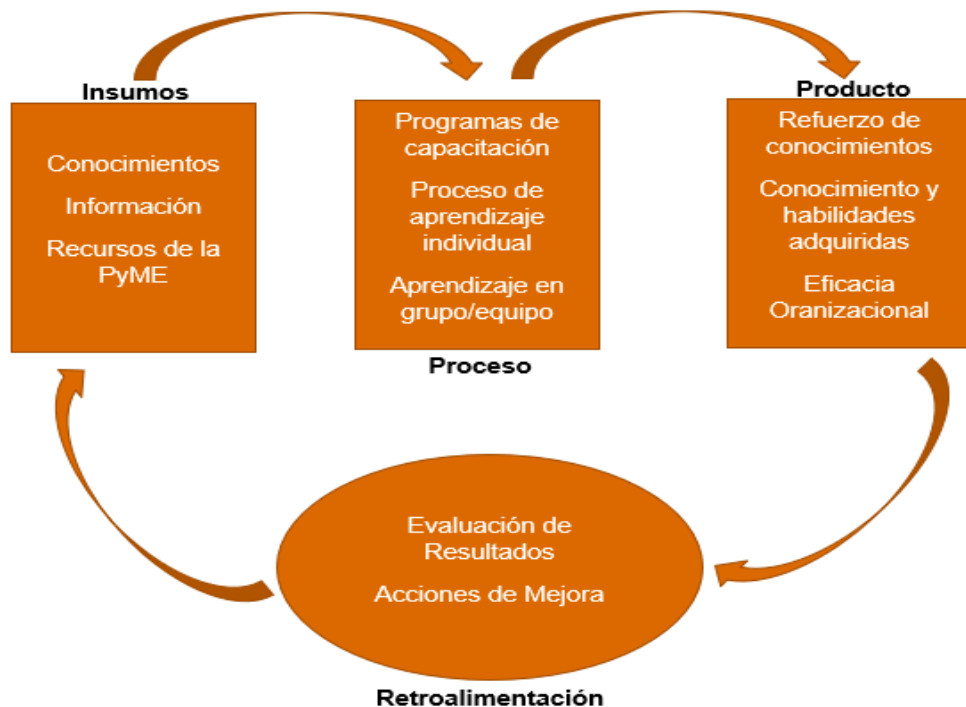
Insumos

Conocimientos

Información

Recursos de la PyME

Programas de capacitación

Proceso de aprendizaje individual

Aprendizaje en grupo/equipo

Proceso

Producto

Refuerzo de conocimientos

Conocimiento y habilidades adquiridas

Eficacia Oranizacional

Evaluación de Resultados

Acciones de Mejora

Retroalimentación